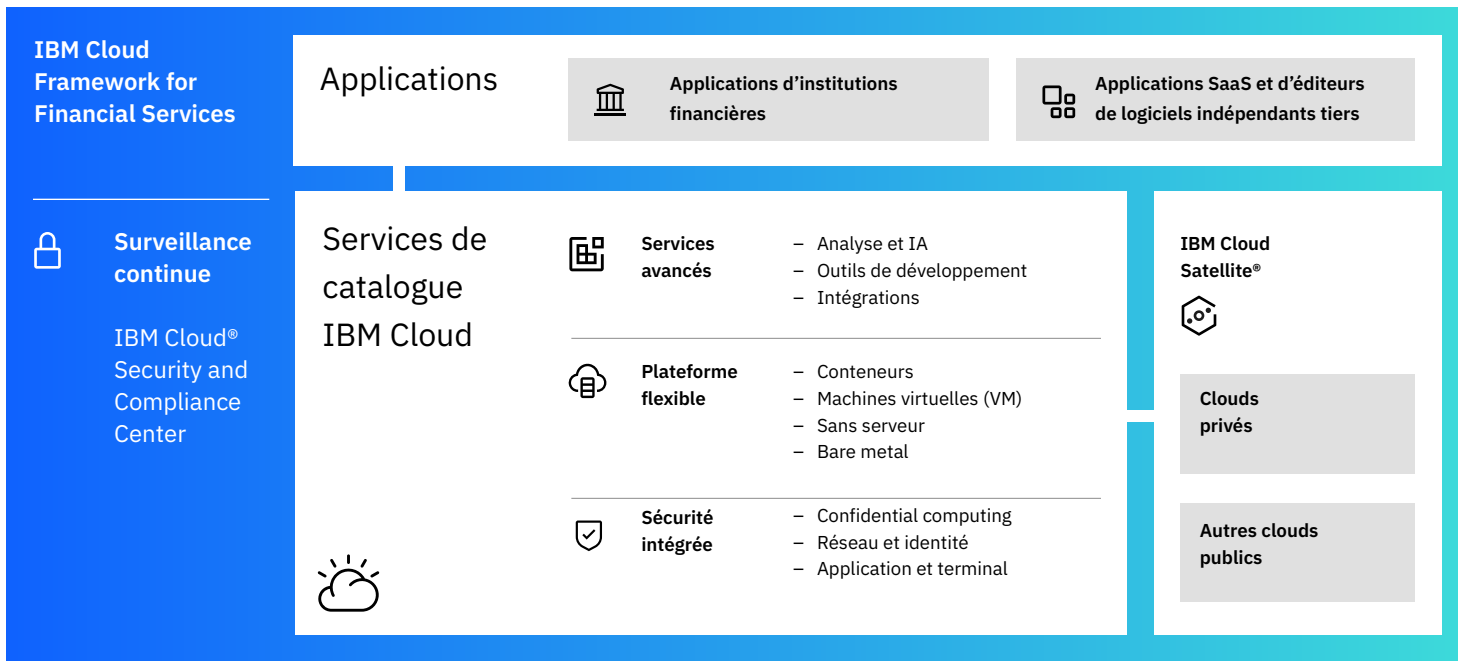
IBM Cloud Framework for Financial Services

Surveillance continue

IBM Cloud® Security and Compliance Center

Applications

Applications d’institutions financières

Applications SaaS et d’éditeurs de logiciels indépendants tiers

Services de catalogue IBM Cloud

Services avancés
– Analyse et IA
– Outils de développement
– Intégrations

Plateforme flexible
– Conteneurs
– Machines virtuelles (VM)
– Sans serveur
– Bare metal

Sécurité intégrée
– Confidential computing
– Réseau et identité
– Application et terminal

IBM Cloud Satellite®

Clouds privés

Autres clouds publics